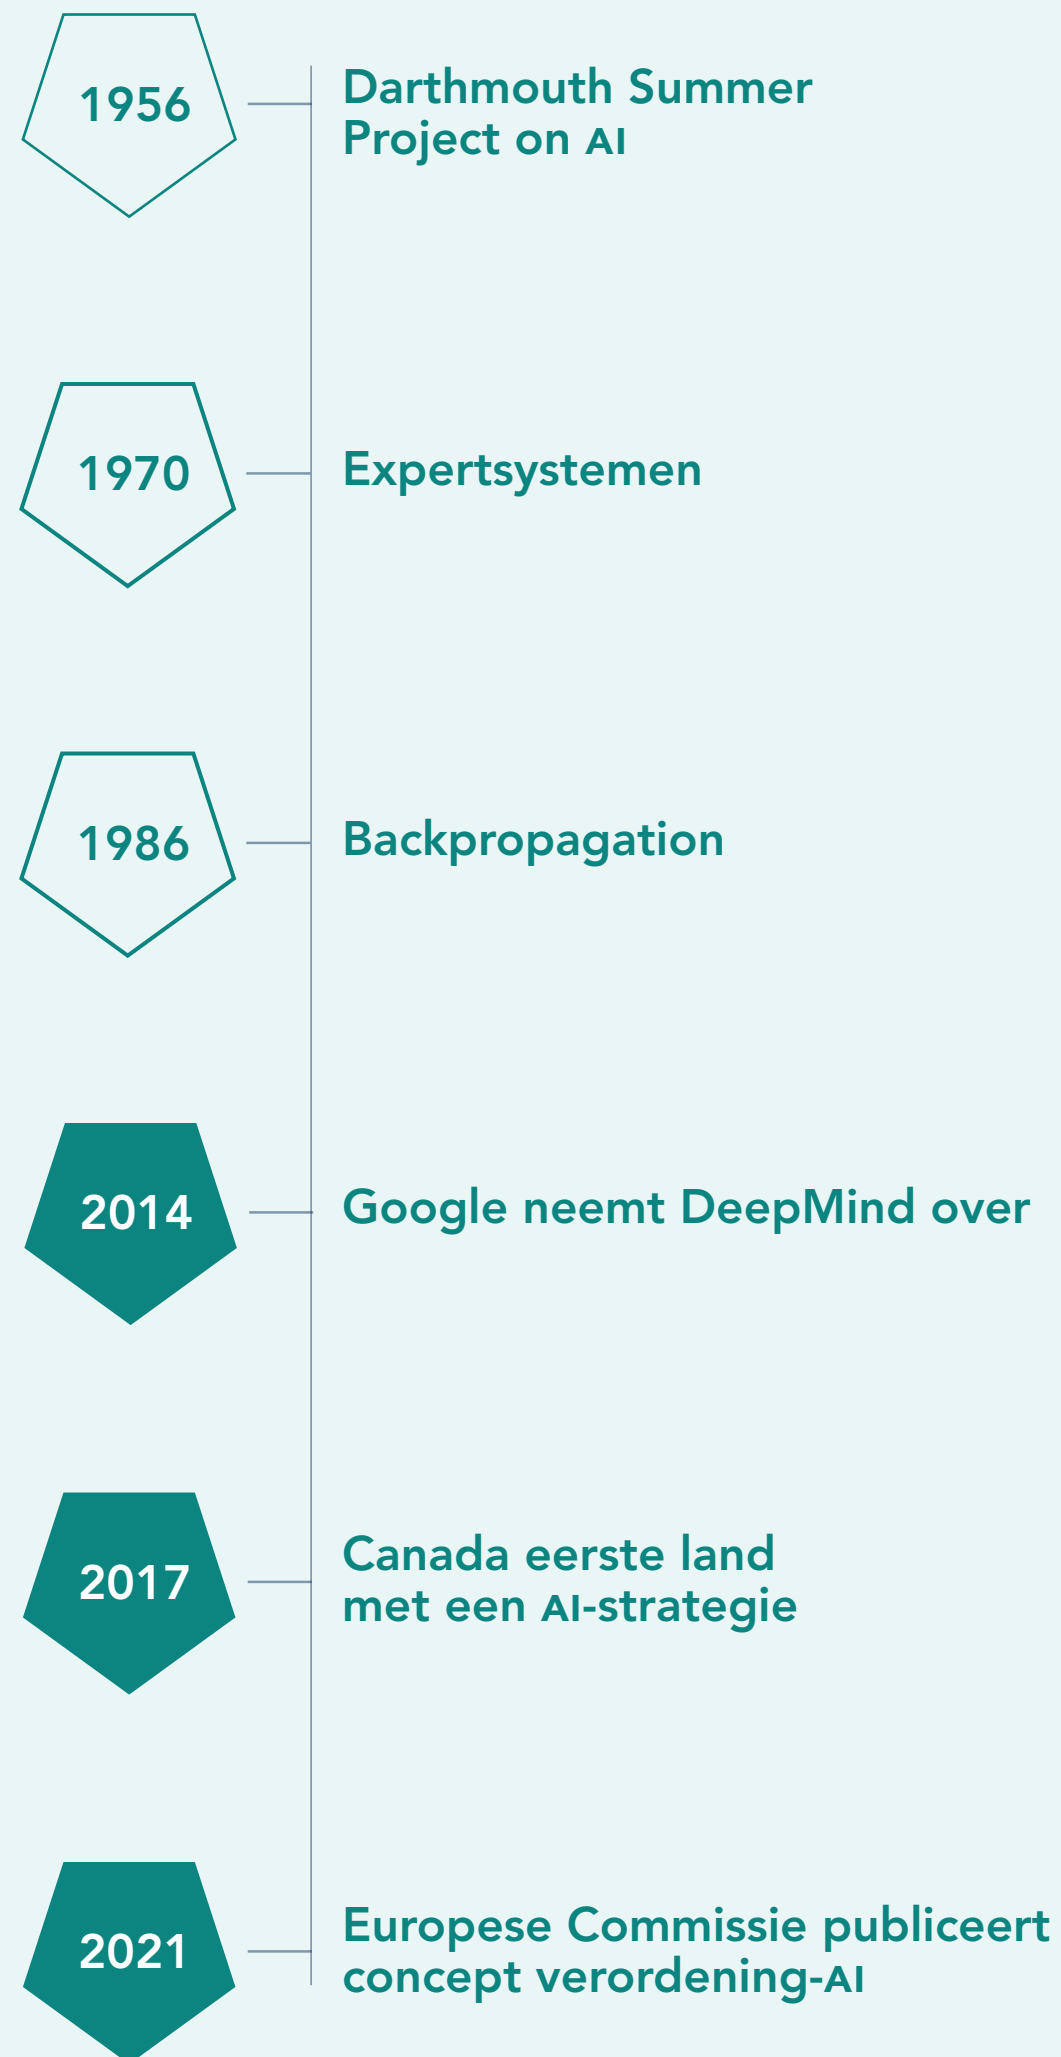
1956
Darthmouth Summer Project on AI

1970
Expertsystemen

1986
Backpropagation

2014
Google neemt DeepMind over

2017
Canada eerste land met een AI-strategie

2021
Europese Commissie publiceert concept verordening-AI